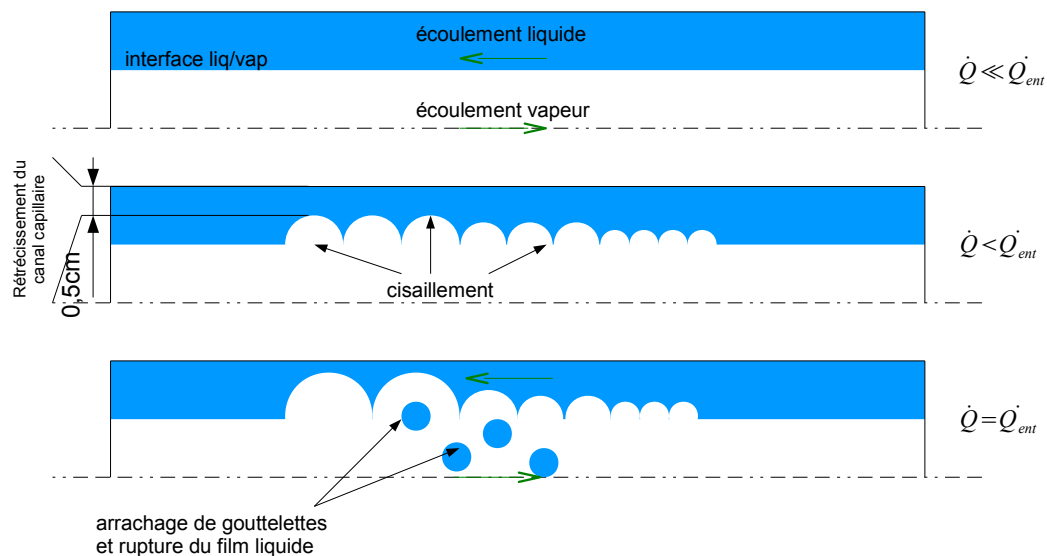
écoulement liquide

interface liq/vap

écoulement vapeur

$\dot{Q} \ll \dot{Q}_{ent}$

Rétrécissement du canal capillaire

0,5cm

cisaillement

$\dot{Q} < \dot{Q}_{ent}$

$\dot{Q} = \dot{Q}_{ent}$

arrachage de gouttelettes et rupture du film liquide